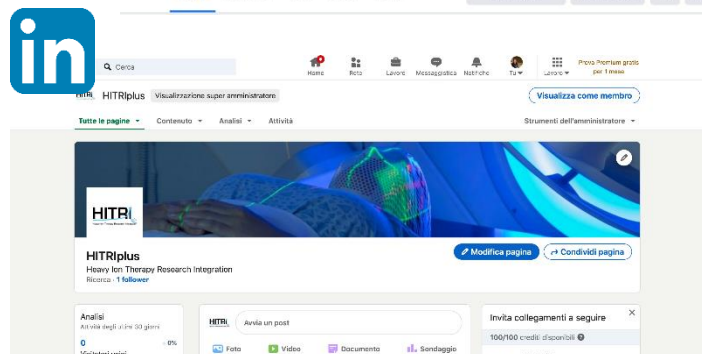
in

Cerca

Home Rete Lavoro Messaggistica Notifiche Tu Lavoro Prova Premium gratis per 1 mese

HITRIplus Visualizzazione super amministratore

Visualizza come membro

Tutte le pagine Contenuto Analisi Attività Strumenti dell'amministratore

HITRI

HITRIplus
Heavy Ion Therapy Research Integration
Ricerca · 1 follower

Modifica pagina Condividi pagina

Analisi
Attività degli ultimi 30 giorni
0 0%
Visitatori unici

HITRI Avvia un post

Foto Video Documento Sondaggio

Invita collegamenti a seguire
100/100 crediti disponibili